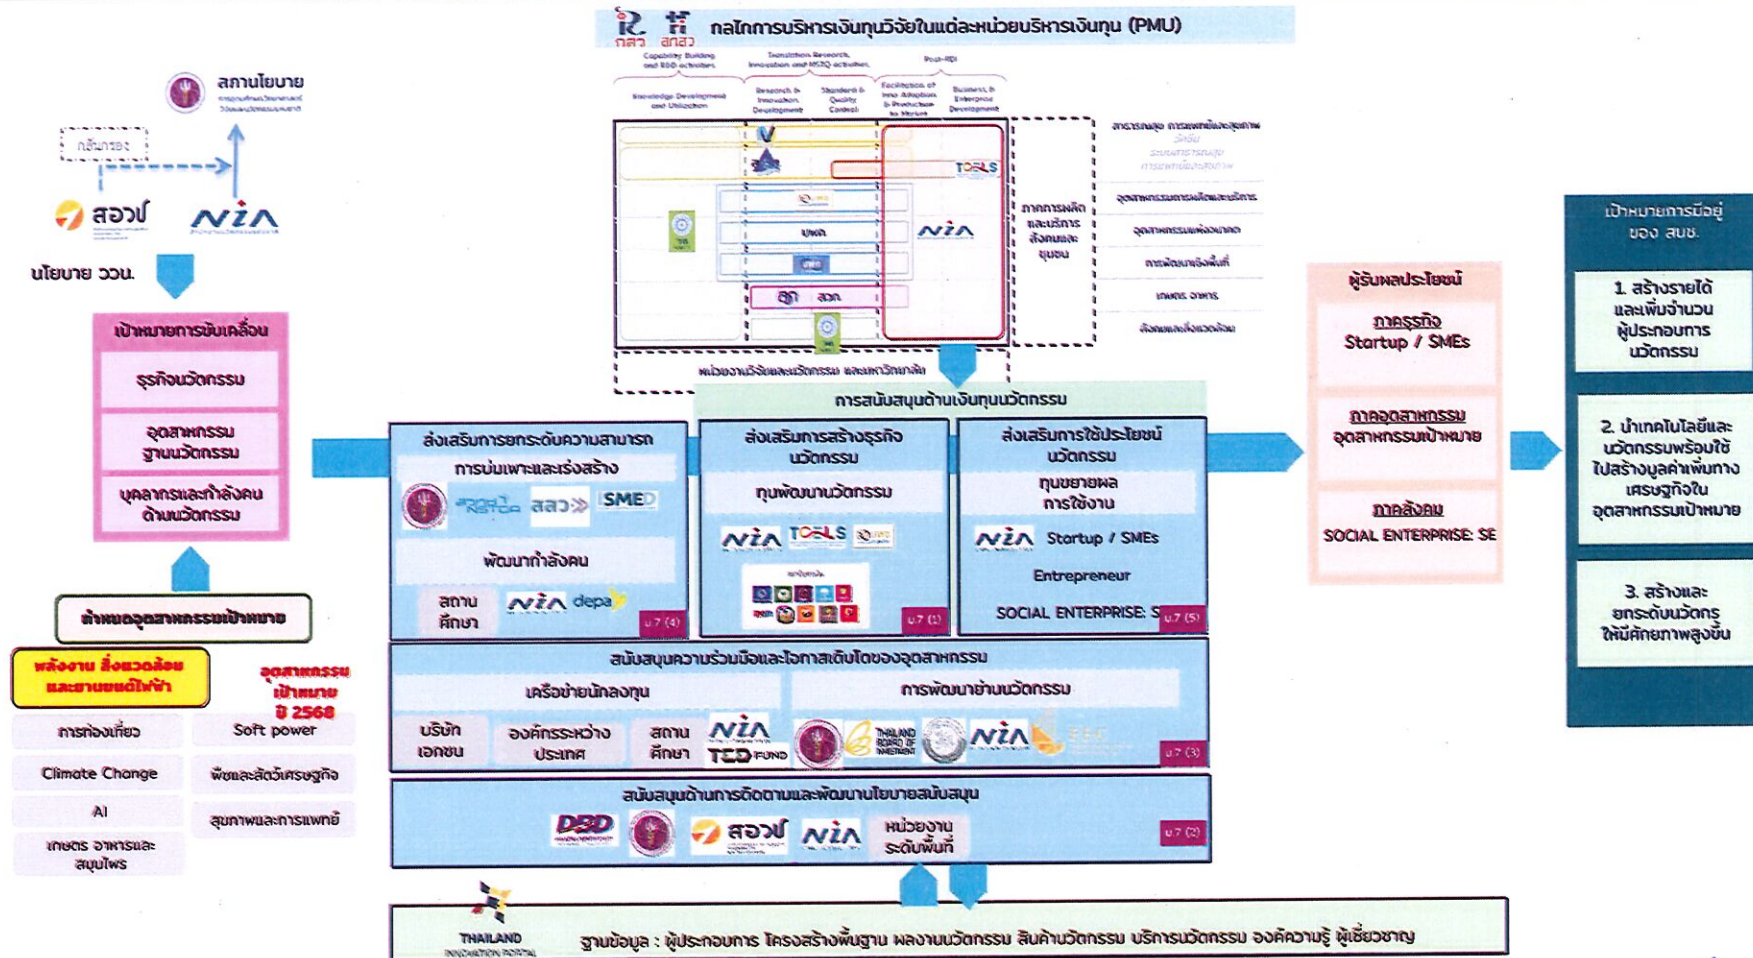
กสว สกสว กลไกการบริหารเงินทุนวิจัยในแต่ละหน่วยบริหารเงินทุน (PMU)

Capability Building and R&D activities
Transition Research, Innovation and MSTQ activities
Post-RDI
Knowledge Development and Utilization
Research & Innovation Development
Standard & Quality Control
Facilitation of Inno Adoption & Production to Market
Business & Enterprise Development

TCELS
NIA
ภาคการผลิตและบริการ สังคมและชุมชน
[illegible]
อุตสาหกรรมการผลิตและบริการ
อุตสาหกรรมพึ่งอนาคต
การพัฒนาเชิงพื้นที่
เกษตร อาหาร
สังคมและสิ่งแวดล้อม
หน่วยงานวิจัยและนวัตกรรม และมหาวิทยาลัย

สภานโยบาย
กลั่นกรอง
สอวช
NIA
นโยบาย วว.น.

เป้าหมายการขับเคลื่อน
ธุรกิจนวัตกรรม
อุตสาหกรรมฐานนวัตกรรม
บุคลากรและกำลังคนด้านนวัตกรรม

กำหนดอุตสาหกรรมเป้าหมาย
พลังงาน สิ่งแวดล้อม และยานยนต์ไฟฟ้า
อุตสาหกรรมเป้าหมาย ปี 2568
การท่องเที่ยว
Soft power
Climate Change
พืชและสัตว์เศรษฐกิจ
AI
สุขภาพและการแพทย์
เกษตร อาหารและสมุนไพร

การสนับสนุนด้านเงินทุนนวัตกรรม
ส่งเสริมการยกระดับความสามารถ
การบ่มเพาะและเร่งสร้าง
สสว SME
พัฒนากำลังคน
สถานศึกษา
NIA depa
ม.7 (4)

ส่งเสริมการสร้างธุรกิจนวัตกรรม
ทุนพัฒนานวัตกรรม
NIA TCELS
ม.7 (1)

ส่งเสริมการใช้ประโยชน์นวัตกรรม
ทุนขยายผลการใช้งาน
NIA Startup / SMEs
Entrepreneur
SOCIAL ENTERPRISE: S
ม.7 (5)

สนับสนุนความร่วมมือและโอกาสเติบโตของอุตสาหกรรม
เครือข่ายนักลงทุน
การพัฒนาย่านนวัตกรรม
บริษัทเอกชน
องค์กรระหว่างประเทศ
สถานศึกษา
NIA
TED FUND
THAILAND BOARD OF INVESTMENT
NIA
ม.7 (3)

สนับสนุนด้านการติดตามและพัฒนานโยบายสนับสนุน
DBD
สอวช
NIA
หน่วยงานระดับพื้นที่
ม.7 (2)

ผู้รับผลประโยชน์
ภาคธุรกิจ
Startup / SMEs
ภาคอุตสาหกรรม
อุตสาหกรรมเป้าหมาย
ภาคสังคม
SOCIAL ENTERPRISE: SE

เป้าหมายการมีอยู่ของ สนช.
1. สร้างรายได้และเพิ่มจำนวนผู้ประกอบการนวัตกรรม
2. นำเทคโนโลยีและนวัตกรรมพร้อมใช้ไปสร้างมูลค่าเพิ่มทางเศรษฐกิจในอุตสาหกรรมเป้าหมาย
3. สร้างและยกระดับนวัตกรให้มีศักยภาพสูงขึ้น

THAILAND INNOVATION PORTAL
ฐานข้อมูล : ผู้ประกอบการ โครงสร้างพื้นฐาน ผลงานนวัตกรรม สินค้านวัตกรรม บริการนวัตกรรม องค์ความรู้ ผู้เชี่ยวชาญ